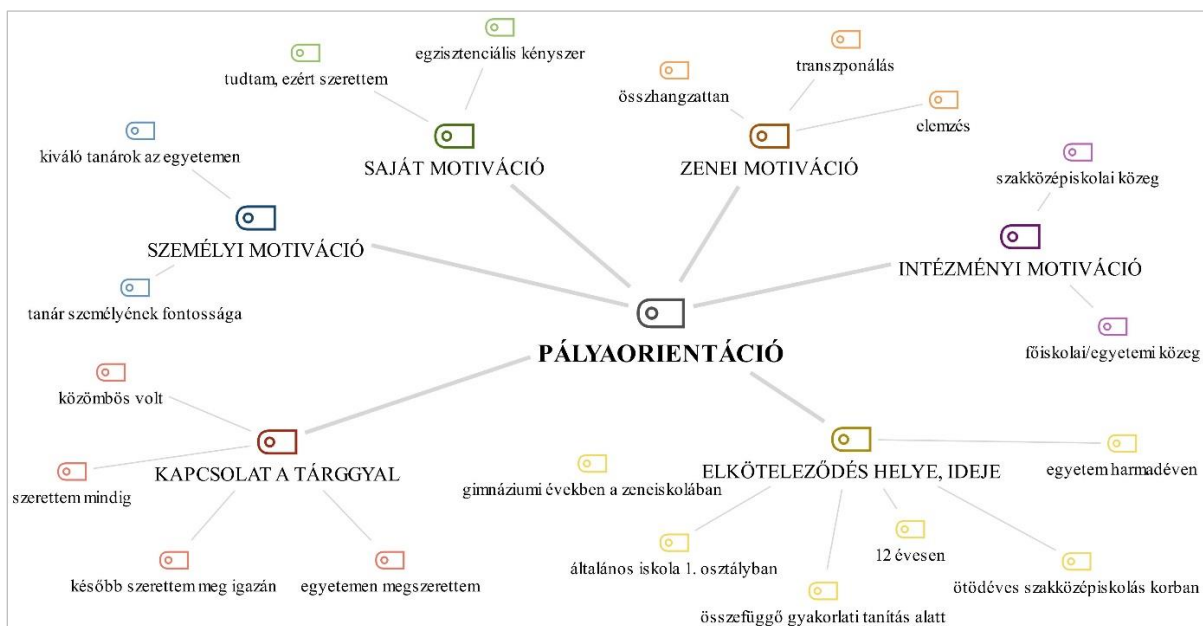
PÁLYAORIENTÁCIÓ

SAJÁT MOTIVÁCIÓ
egzisztenciális kényszer
tudtam, ezért szerettem

ZENEI MOTIVÁCIÓ
transzponálás
összhangzattan
elemzés

SZEMÉLYI MOTIVÁCIÓ
kiváló tanárok az egyetemen
tanár személyének fontossága

INTÉZMÉNYI MOTIVÁCIÓ
szakközépiskolai közeg
főiskolai/egyetemi közeg

KAPCSOLAT A TÁRGGYAL
közömbös volt
szerettem mindig
később szerettem meg igazán
egyetemen megszerettem

ELKÖTELEZŐDÉS HELYE, IDEJE
egyetem harmadéven
gimnáziumi években a zeneiskolában
általános iskola 1. osztályban
12 évesen
ötödéves szakközépiskolás korban
összefüggő gyakorlati tanítás alatt